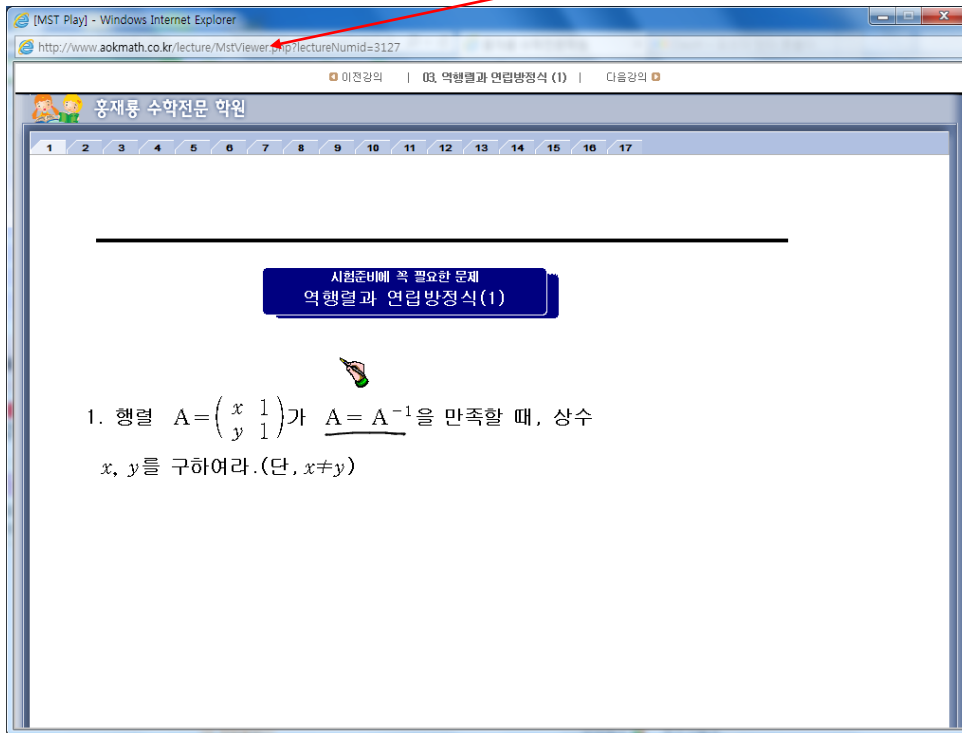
[MST Play] - Windows Internet Explorer

http://www.aokmath.co.kr/lecture/MstViewer.php?lectureNumid=3127

이전강의 | 03. 역행렬과 연립방정식 (1) | 다음강의

홍재룡 수학전문 학원

1 2 3 4 5 6 7 8 9 10 11 12 13 14 15 16 17

시험준비에 꼭 필요한 문제
역행렬과 연립방정식(1)

1. 행렬 $A=\begin{pmatrix} x & 1 \\ y & 1 \end{pmatrix}$가 $A=A^{-1}$을 만족할 때, 상수 $x$, $y$를 구하여라.(단, $x\neq y$)